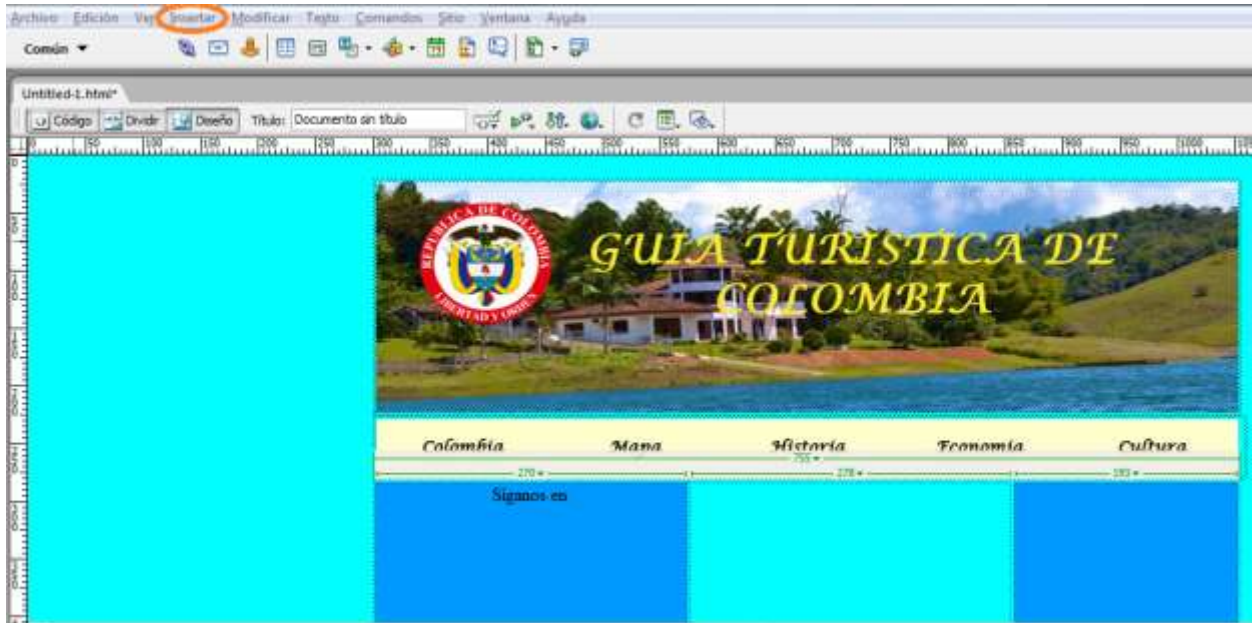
Archivo Edición Ver Insertar Modificar Texto Comandos Sitio Ventana Ayuda

Común ▼

Untitled-1.html*

Código Dividir Diseño Título: Documento sin título

0 50 100 150 200 250 300 350 400 450 500 550 600 650 700 750 800 850 900 950 1000

REPUBLICA DE COLOMBIA
LIBERTAD Y ORDEN

GUIA TURISTICA DE COLOMBIA

Colombia Mapa Historia Economia Cultura

755 ▾

270 ▾ 278 ▾ 193 ▾

Siganos en